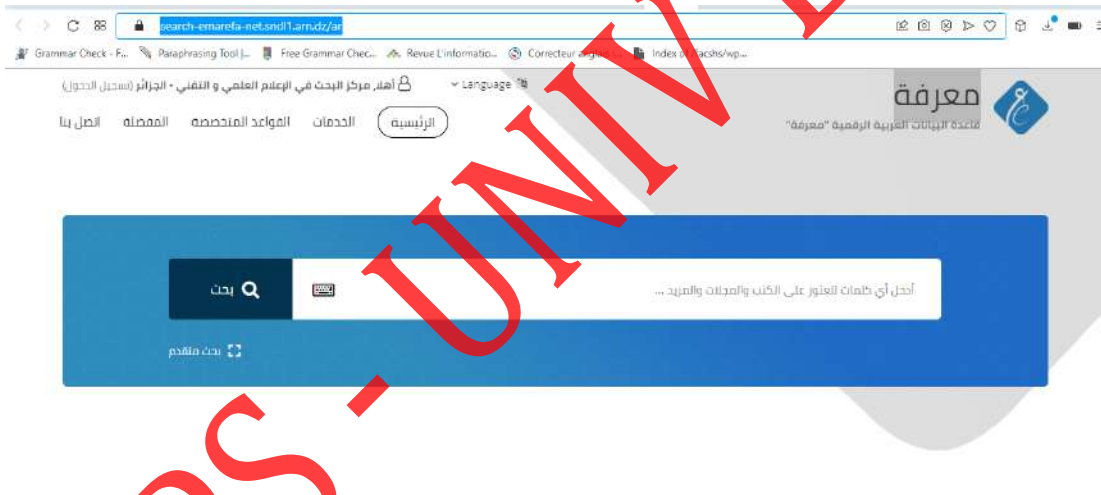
search-emarefa-net.sndl1.arn.dz/ar

Grammar Check - F... Paraphrasing Tool |... Free Grammar Chec... Revue L'informatio... Correcteur anglais ... Index of /facshs/wp...

(تسجيل الدخول) أهلا، مركز البحث في الإعلام العلمي و التقني - الجزائر Language

معرفة
قاعدة البيانات العربية الرقمية "معرفة"

الرئيسية الخدمات القواعد المتخصصة المفضلة اتصل بنا

أدخل أي كلمات للعثور على الكتب والمجلات والمزيد ...

بحث

بحث متقدم

SS - UNIV